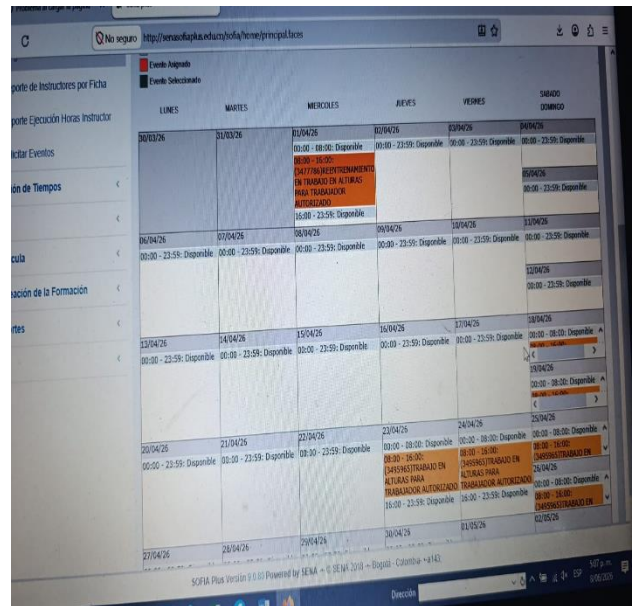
No seguro http://senasofiaplus.edu.co/sofia/home/principal.faces

Evento Asignado
Evento Seleccionado

porte de Instructores por Ficha
porte Ejecución Horas Instructor
licitar Eventos
ión de Tiempos
cula
ación de la Formación
rtes

| LUNES | MARTES | MIERCOLES | JUEVES | VIERNES | SABADO DOMINGO |
|---|---|---|---|---|---|
| 30/03/26 | 31/03/26 | 01/04/26 00:00 - 08:00: Disponible 08:00 - 16:00: (3477786)REENTRENAMIENTO EN TRABAJO EN ALTURAS PARA TRABAJADOR AUTORIZADO 16:00 - 23:59: Disponible | 02/04/26 00:00 - 23:59: Disponible | 03/04/26 00:00 - 23:59: Disponible | 04/04/26 00:00 - 23:59: Disponible 05/04/26 00:00 - 23:59: Disponible |
| 06/04/26 00:00 - 23:59: Disponible | 07/04/26 00:00 - 23:59: Disponible | 08/04/26 00:00 - 23:59: Disponible | 09/04/26 00:00 - 23:59: Disponible | 10/04/26 00:00 - 23:59: Disponible | 11/04/26 00:00 - 23:59: Disponible 12/04/26 00:00 - 23:59: Disponible |
| 13/04/26 00:00 - 23:59: Disponible | 14/04/26 00:00 - 23:59: Disponible | 15/04/26 00:00 - 23:59: Disponible | 16/04/26 00:00 - 23:59: Disponible | 17/04/26 00:00 - 23:59: Disponible | 18/04/26 00:00 - 08:00: Disponible 19/04/26 00:00 - 08:00: Disponible |
| 20/04/26 00:00 - 23:59: Disponible | 21/04/26 00:00 - 23:59: Disponible | 22/04/26 00:00 - 23:59: Disponible | 23/04/26 00:00 - 08:00: Disponible 08:00 - 16:00: (3495965)TRABAJO EN ALTURAS PARA TRABAJADOR AUTORIZADO 16:00 - 23:59: Disponible | 24/04/26 00:00 - 08:00: Disponible 08:00 - 16:00: (3495965)TRABAJO EN ALTURAS PARA TRABAJADOR AUTORIZADO 16:00 - 23:59: Disponible | 25/04/26 00:00 - 08:00: Disponible 08:00 - 16:00: (3495965)TRABAJO EN 26/04/26 00:00 - 08:00: Disponible 08:00 - 16:00: (3495965)TRABAJO EN 02/05/26 |
| 27/04/26 | 28/04/26 | 29/04/26 | 30/04/26 | 01/05/26 | |

SOFIA Plus Versión 9.0.0 Powered by SENA - © SENA 2010 - Bogotá - Colombia - +143

Dirección

ESP 5:07 p.m.